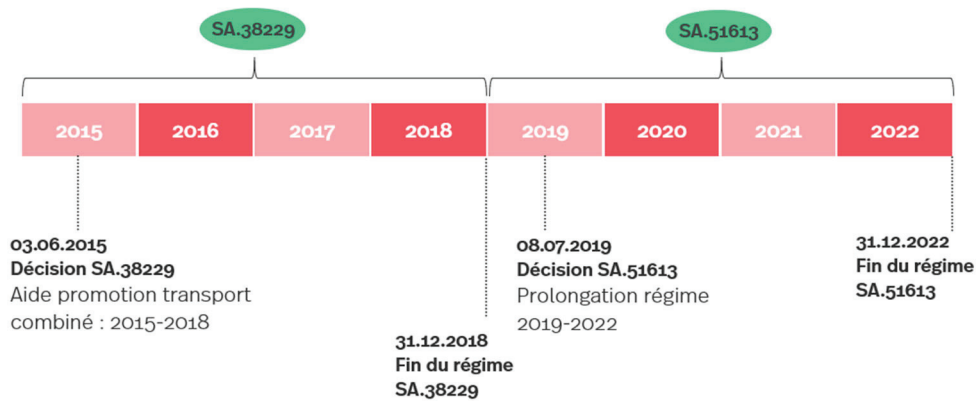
SA.38229

SA.51613

2015 2016 2017 2018 2019 2020 2021 2022

03.06.2015
Décision SA.38229
Aide promotion transport combiné : 2015-2018

31.12.2018
Fin du régime
SA.38229

08.07.2019
Décision SA.51613
Prolongation régime 2019-2022

31.12.2022
Fin du régime
SA.51613